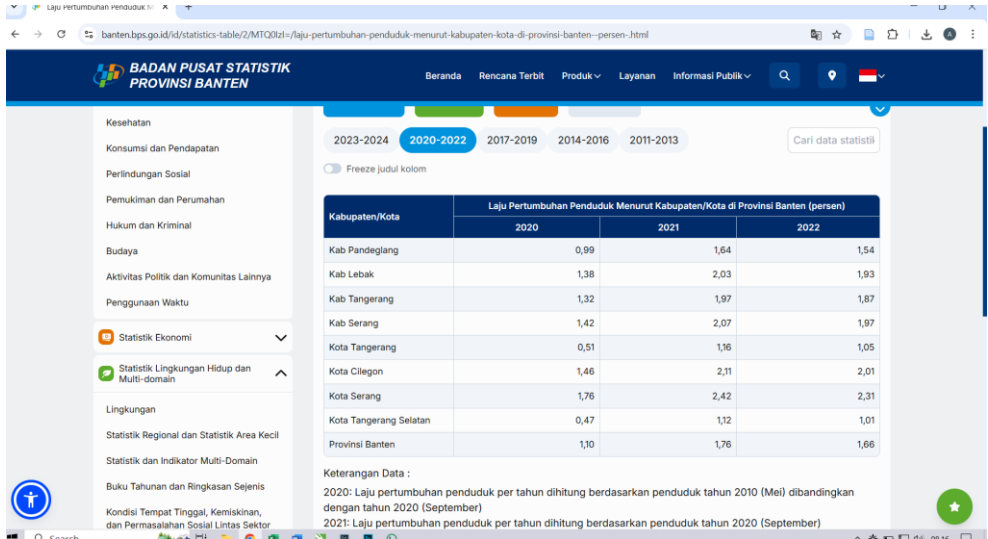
Laju Pertumbuhan Penduduk M

banten.bps.go.id/id/statistics-table/2/MTQ0Izl=/laju-pertumbuhan-penduduk-menurut-kabupaten-kota-di-provinsi-banten--persen-.html

BADAN PUSAT STATISTIK PROVINSI BANTEN

Beranda Rencana Terbit Produk Layanan Informasi Publik

Kesehatan
Konsumsi dan Pendapatan
Perlindungan Sosial
Pemukiman dan Perumahan
Hukum dan Kriminal
Budaya
Aktivitas Politik dan Komunitas Lainnya
Penggunaan Waktu

Statistik Ekonomi

Statistik Lingkungan Hidup dan Multi-domain

Lingkungan
Statistik Regional dan Statistik Area Kecil
Statistik dan Indikator Multi-Domain
Buku Tahunan dan Ringkasan Sejenis
Kondisi Tempat Tinggal, Kemiskinan, dan Permasalahan Sosial Lintas Sektor

2023-2024 2020-2022 2017-2019 2014-2016 2011-2013

Cari data statistil

Freeze judul kolom

| Kabupaten/Kota | Laju Pertumbuhan Penduduk Menurut Kabupaten/Kota di Provinsi Banten (persen) 2020 | 2021 | 2022 |
|---|---|---|---|
| Kab Pandeglang | 0,99 | 1,64 | 1,54 |
| Kab Lebak | 1,38 | 2,03 | 1,93 |
| Kab Tangerang | 1,32 | 1,97 | 1,87 |
| Kab Serang | 1,42 | 2,07 | 1,97 |
| Kota Tangerang | 0,51 | 1,16 | 1,05 |
| Kota Cilegon | 1,46 | 2,11 | 2,01 |
| Kota Serang | 1,76 | 2,42 | 2,31 |
| Kota Tangerang Selatan | 0,47 | 1,12 | 1,01 |
| Provinsi Banten | 1,10 | 1,76 | 1,66 |

Keterangan Data :

2020: Laju pertumbuhan penduduk per tahun dihitung berdasarkan penduduk tahun 2010 (Mei) dibandingkan dengan tahun 2020 (September)
2021: Laju pertumbuhan penduduk per tahun dihitung berdasarkan penduduk tahun 2020 (September)

Search